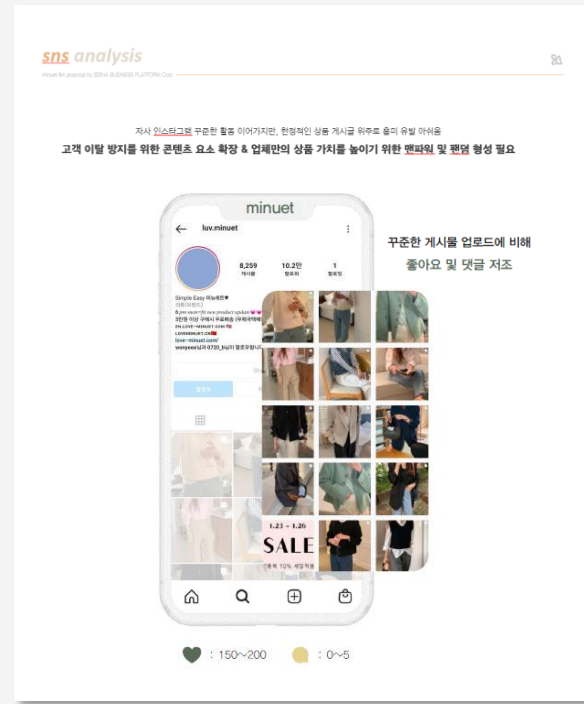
sns analysis

minuet 5th proposal by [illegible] BUSINESS PLATFORM Corp

자사 인스타그램 꾸준한 활동 이어가지만, 한정적인 상품 게시글 위주로 흥미 유발 아쉬움

고객 이탈 방지를 위한 콘텐츠 요소 확장 & 업체만의 상품 가치를 높이기 위한 팬파워 및 팬덤 형성 필요

minuet

luv.minuet

8,259 게시물

10.2만 팔로워

1 팔로잉

Simple Easy 미뉴에트♥

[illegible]

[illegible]

1.23 ~ 1.26

SALE

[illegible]

꾸준한 게시물 업로드에 비해

좋아요 및 댓글 저조

: 150~200

: 0~5